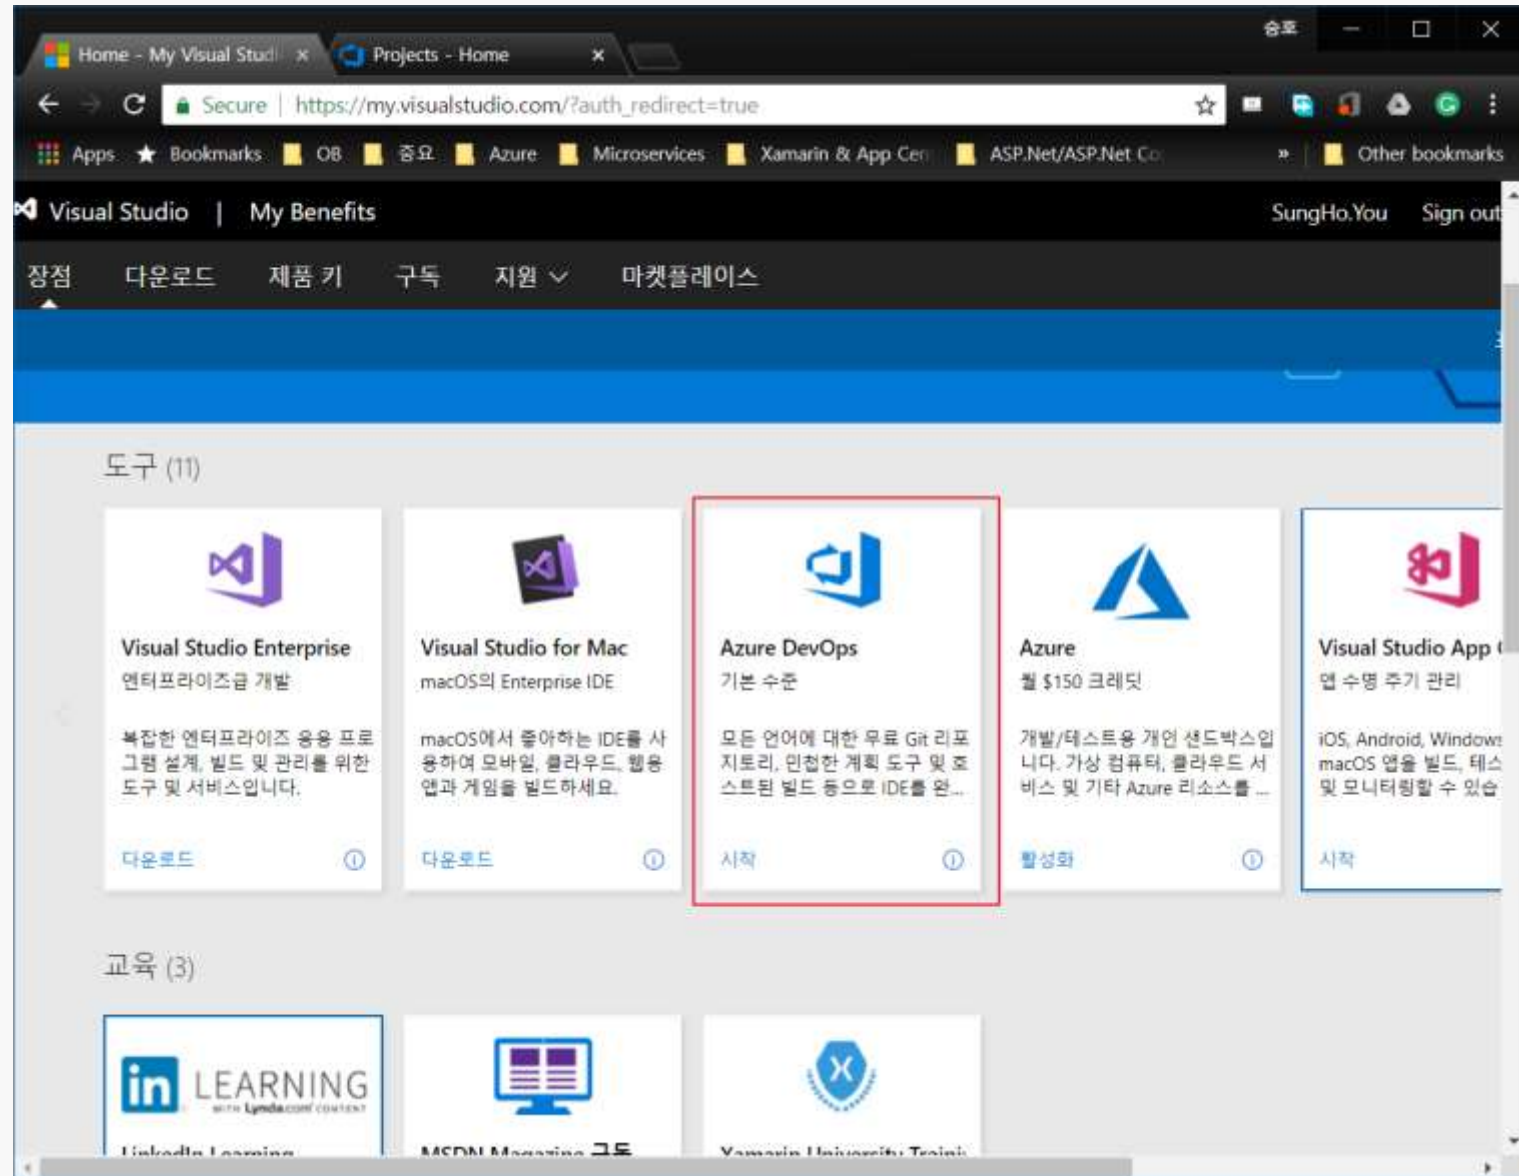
Home - My Visual Studi ×  Projects - Home ×

승호

Secure | https://my.visualstudio.com/?auth_redirect=true

Apps  Bookmarks  OB  중요  Azure  Microservices  Xamarin & App Cen  ASP.Net/ASP.Net Co  »  Other bookmarks

Visual Studio | My Benefits

SungHo.You  Sign out

장점  다운로드  제품 키  구독  지원  마켓플레이스

도구 (11)

Visual Studio Enterprise
엔터프라이즈급 개발
복잡한 엔터프라이즈 응용 프로그램 설계, 빌드 및 관리를 위한 도구 및 서비스입니다.
다운로드

Visual Studio for Mac
macOS의 Enterprise IDE
macOS에서 좋아하는 IDE를 사용하여 모바일, 클라우드, 웹용 앱과 게임을 빌드하세요.
다운로드

Azure DevOps
기본 수준
모든 언어에 대한 무료 Git 리포지토리, 민첩한 계획 도구 및 호스트된 빌드 등으로 IDE를 완...
시작

Azure
월 $150 크레딧
개발/테스트용 개인 샌드박스입니다. 가상 컴퓨터, 클라우드 서비스 및 기타 Azure 리소스를 ...
활성화

Visual Studio App
앱 수명 주기 관리
iOS, Android, Windows macOS 앱을 빌드, 테스 및 모니터링할 수 있습
시작

교육 (3)

LEARNING WITH Lynda.com CONTENT
LinkedIn Learning

MSDN Magazine 구독

Xamarin University Traini